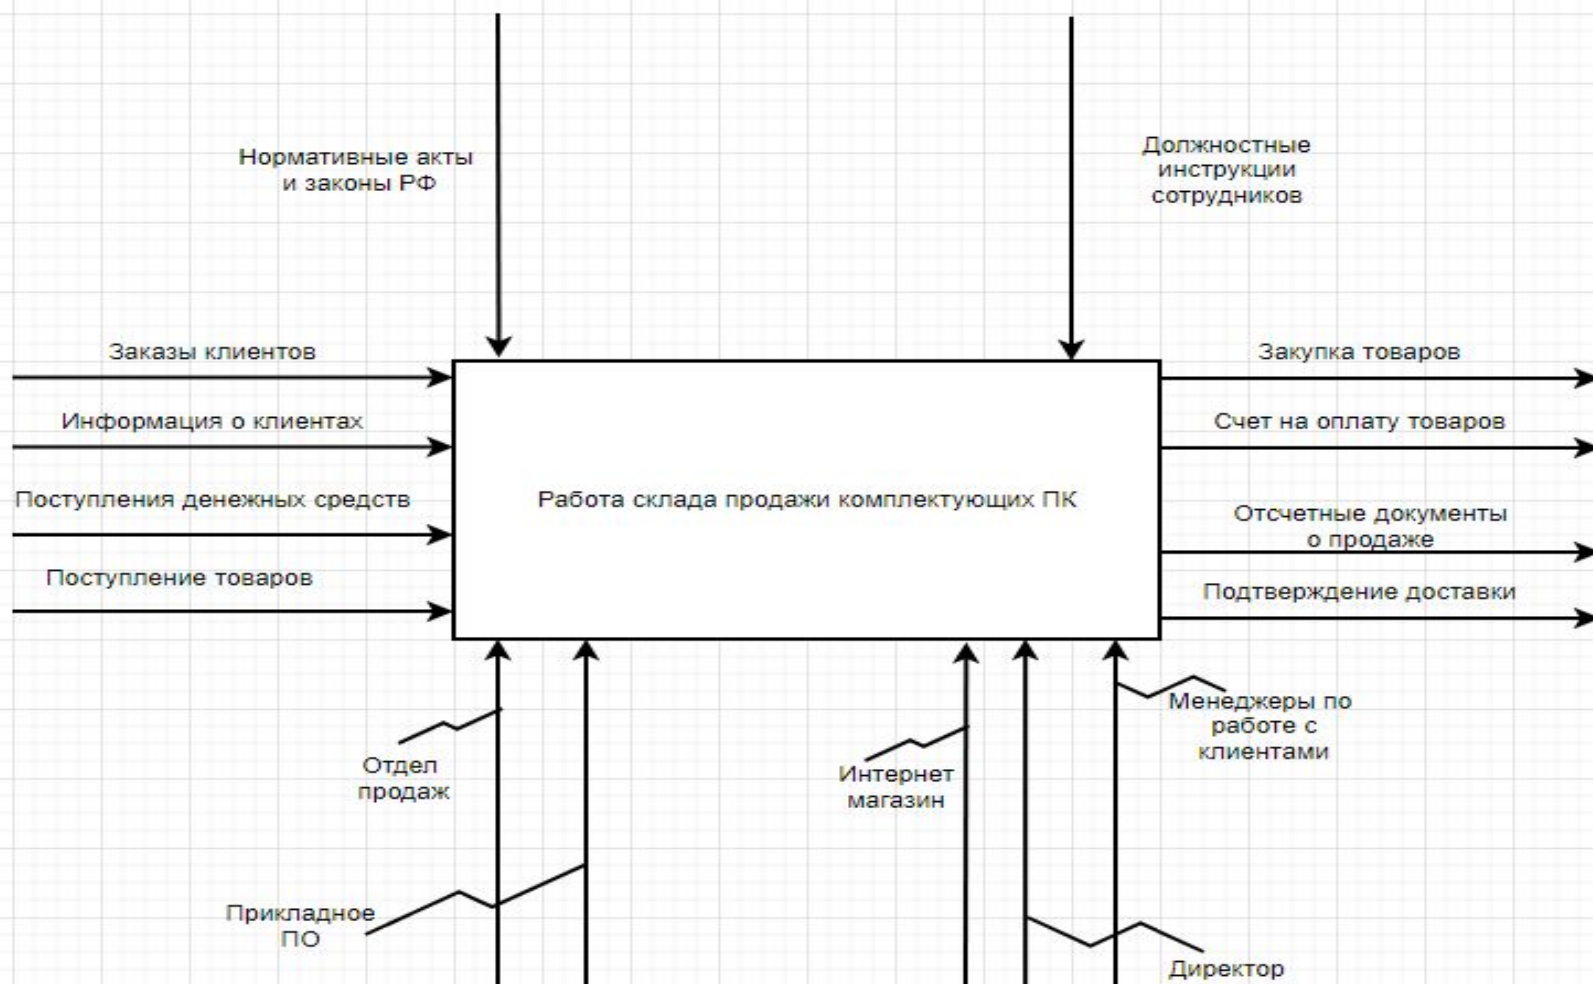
Нормативные акты и законы РФ

Должностные инструкции сотрудников

Заказы клиентов

Информация о клиентах

Поступления денежных средств

Поступление товаров

Работа склада продажи комплектующих ПК

Закупка товаров

Счет на оплату товаров

Отсчетные документы о продаже

Подтверждение доставки

Отдел продаж

Прикладное ПО

Интернет магазин

Менеджеры по работе с клиентами

Директор